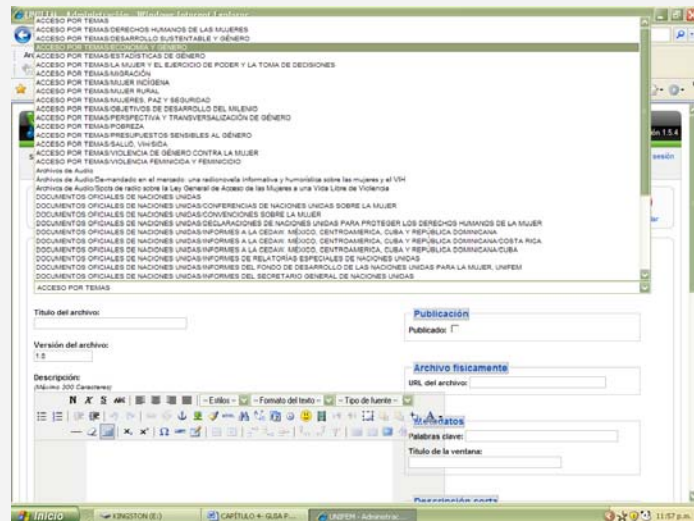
ACCESO POR TEMAS
ACCESO POR TEMAS/DERECHOS HUMANOS DE LAS MUJERES
ACCESO POR TEMAS/DESARROLLO SUSTENTABLE Y GÉNERO
ACCESO POR TEMAS/ECONOMÍA Y GÉNERO
ACCESO POR TEMAS/ESTADÍSTICAS DE GÉNERO
ACCESO POR TEMAS/LA MUJER Y EL EJERCICIO DE PODER Y LA TOMA DE DECISIONES
ACCESO POR TEMAS/MIGRACIÓN
ACCESO POR TEMAS/MUJER INDÍGENA
ACCESO POR TEMAS/MUJER RURAL
ACCESO POR TEMAS/MUJERES, PAZ Y SEGURIDAD
ACCESO POR TEMAS/OBJETIVOS DE DESARROLLO DEL MILENIO
ACCESO POR TEMAS/PERSPECTIVA Y TRANSVERSALIZACIÓN DE GÉNERO
ACCESO POR TEMAS/POBREZA
ACCESO POR TEMAS/PRESUPUESTOS SENSIBLES AL GÉNERO
ACCESO POR TEMAS/SALUD, VIH/SIDA
ACCESO POR TEMAS/VIOLENCIA DE GÉNERO CONTRA LA MUJER
ACCESO POR TEMAS/VIOLENCIA FEMINICIDA Y FEMINICIDIO
Archivos de Audio
Archivos de Audio/Demandando en el mercado: una radionovela informativa y humorística sobre las mujeres y el VIH
Archivos de Audio/Spots de radio sobre la Ley General de Acceso de las Mujeres a una Vida Libre de Violencia
DOCUMENTOS OFICIALES DE NACIONES UNIDAS
DOCUMENTOS OFICIALES DE NACIONES UNIDAS/CONFERENCIAS DE NACIONES UNIDAS SOBRE LA MUJER
DOCUMENTOS OFICIALES DE NACIONES UNIDAS/CONVENCIONES SOBRE LA MUJER
DOCUMENTOS OFICIALES DE NACIONES UNIDAS/DECLARACIONES DE NACIONES UNIDAS PARA PROTEGER LOS DERECHOS HUMANOS DE LA MUJER
DOCUMENTOS OFICIALES DE NACIONES UNIDAS/INFORMES A LA CEDAW: MÉXICO, CENTROAMÉRICA, CUBA Y REPÚBLICA DOMINICANA
DOCUMENTOS OFICIALES DE NACIONES UNIDAS/INFORMES A LA CEDAW: MÉXICO, CENTROAMÉRICA, CUBA Y REPÚBLICA DOMINICANA/COSTA RICA
DOCUMENTOS OFICIALES DE NACIONES UNIDAS/INFORMES A LA CEDAW: MÉXICO, CENTROAMÉRICA, CUBA Y REPÚBLICA DOMINICANA/CUBA
DOCUMENTOS OFICIALES DE NACIONES UNIDAS/INFORMES DE RELATORÍAS ESPECIALES DE NACIONES UNIDAS
DOCUMENTOS OFICIALES DE NACIONES UNIDAS/INFORMES DEL FONDO DE DESARROLLO DE LAS NACIONES UNIDAS PARA LA MUJER, UNIFEM
DOCUMENTOS OFICIALES DE NACIONES UNIDAS/INFORMES DEL SECRETARIO GENERAL DE NACIONES UNIDAS
ACCESO POR TEMAS

Título del archivo:

Versión del archivo:
1.0

Descripción:
(Máximo 300 Caracteres)

Estilos
Formato del texto
Tipo de fuente

Publicación
Publicado:

Archivo físicamente
URL del archivo:

Metadatos
Palabras clave:
Título de la ventana:

Descripción corta

Inicio
KINGSTON (E:)
CAPÍTULO 4- GUÍA P...
UNIFEM - Administrac...
11:57 p.m.